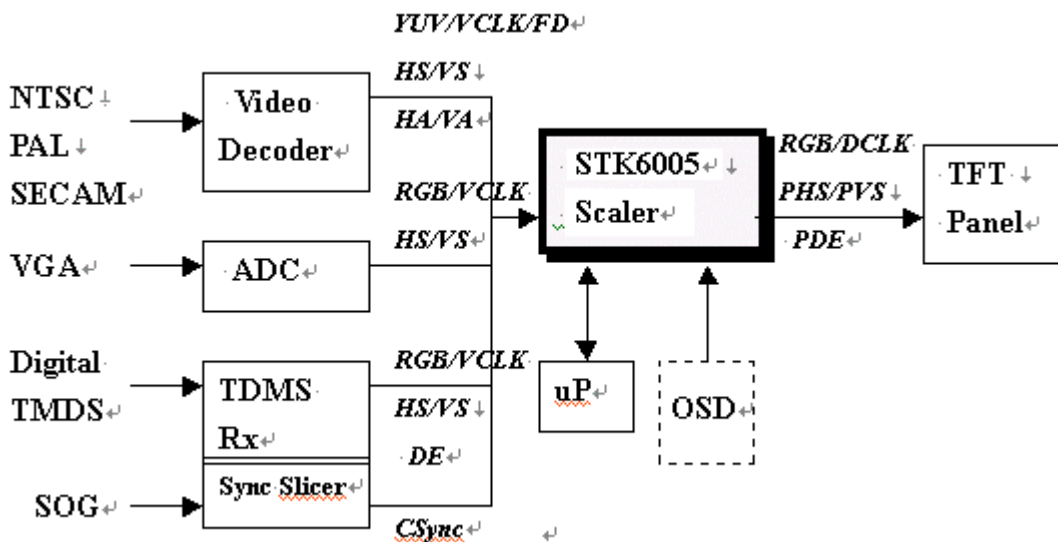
YUV/VCLK/FD
HS/VS
HA/VA

NTSC
PAL
SECAM

Video Decoder

RGB/VCLK
HS/VS

VGA

ADC

STK6005
Scaler

RGB/DCLK
PHS/PVS
PDE

TFT
Panel

Digital
TMDS

TDMS
Rx

RGB/VCLK
HS/VS
DE

uP

OSD

SOG

Sync Slicer

CSync